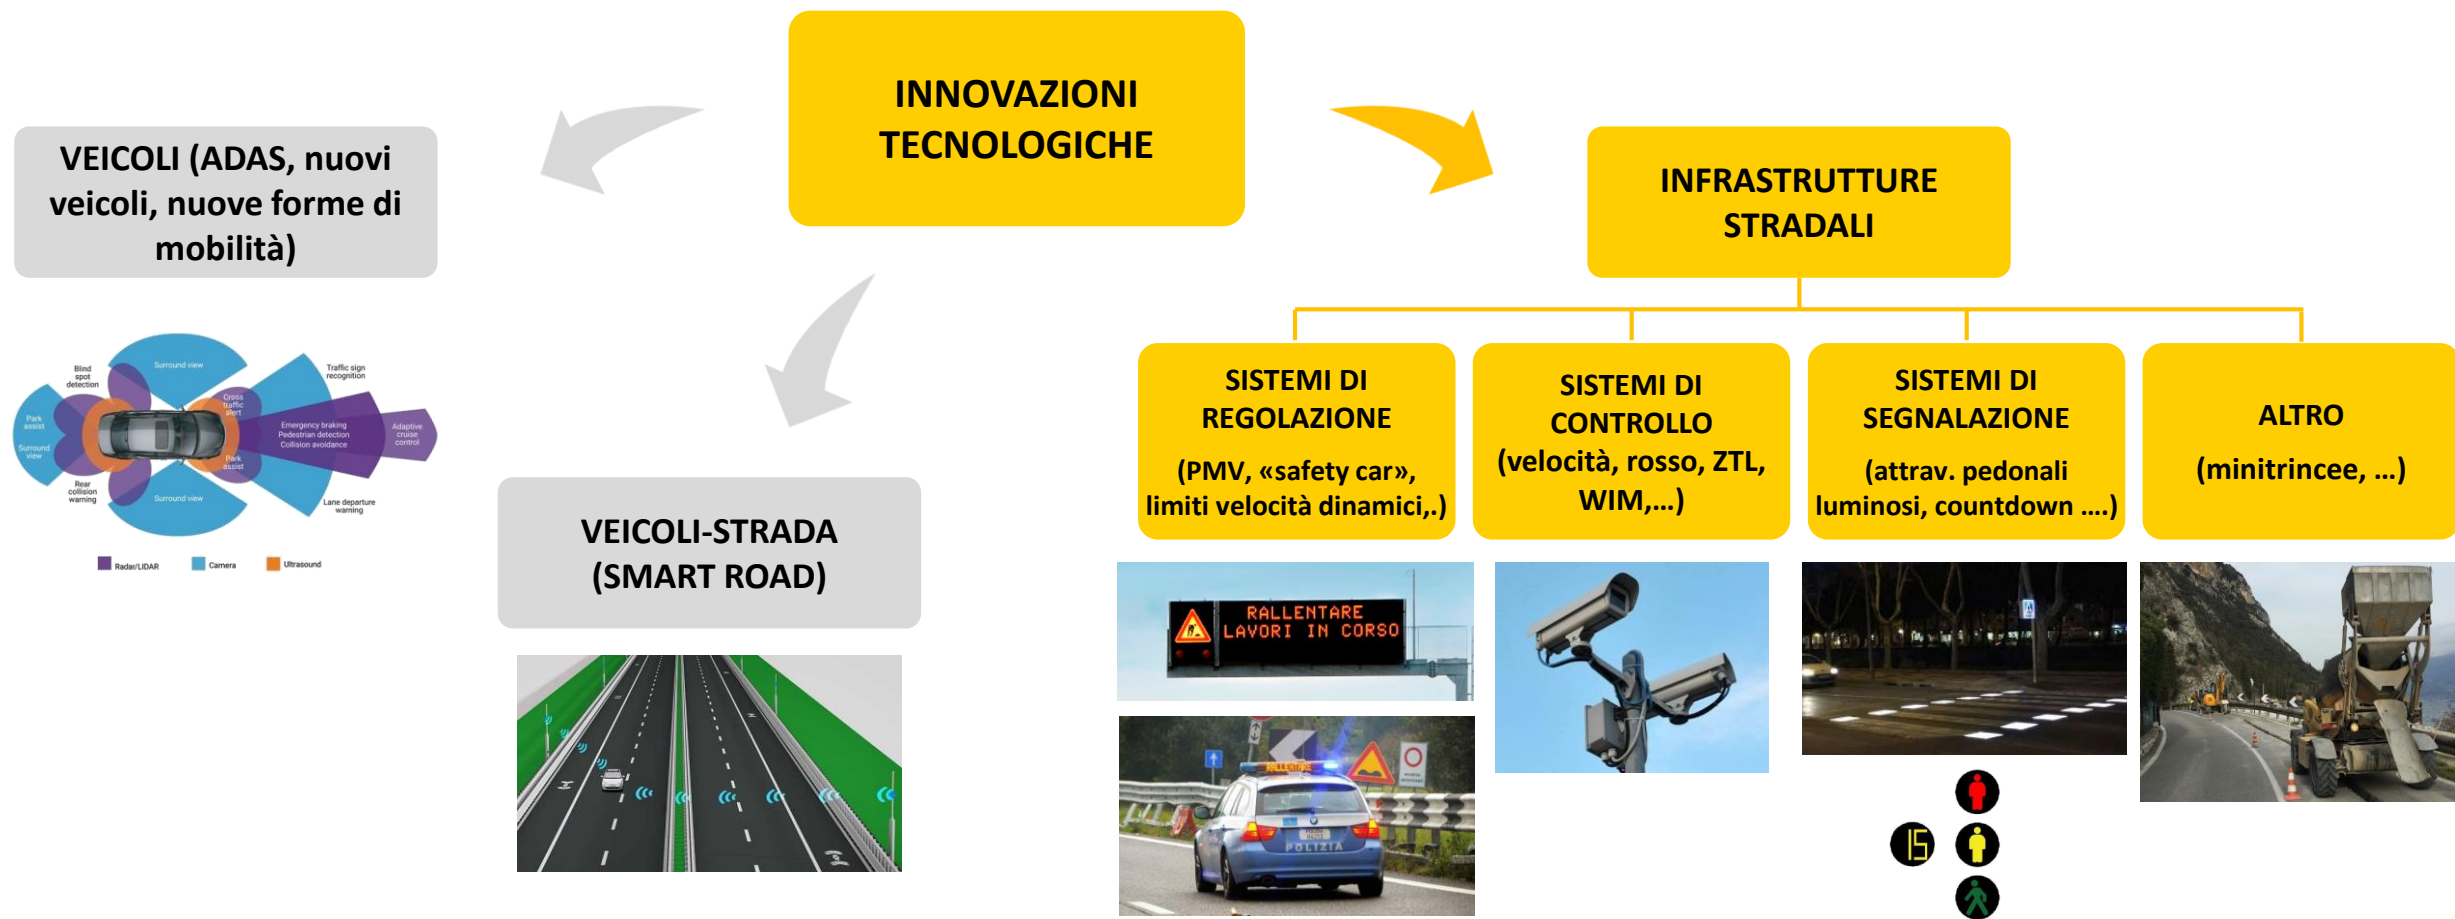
INNOVAZIONI TECNOLOGICHE

VEICOLI (ADAS, nuovi veicoli, nuove forme di mobilità)

Blind spot detection

Surround view

Traffic sign recognition

Park assist

Cross traffic alert

Emergency braking
Pedestrian detection
Collision avoidance

Adaptive cruise control

Surround view

Park assist

Rear collision warning

Surround view

Lane departure warning

Radar/LIDAR

Camera

Ultrasound

VEICOLI-STRADA (SMART ROAD)

INFRASTRUTTURE STRADALI

SISTEMI DI REGOLAZIONE

(PMV, «safety car», limiti velocità dinamici,.)

SISTEMI DI CONTROLLO (velocità, rosso, ZTL, WIM,...)

SISTEMI DI SEGNALAZIONE

(attrav. pedonali luminosi, countdown ....)

ALTRO

(minitrincee, ...)

RALLENTARE
LAVORI IN CORSO

RALLENTARE

POLIZIA

15